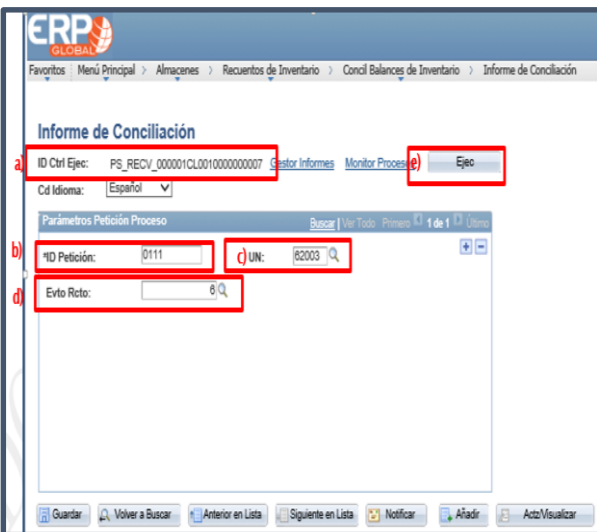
ERP GLOBAL

Favoritos | Menú Principal > Almacenes > Recuentos de Inventario > Concil Balances de Inventario > Informe de Conciliación

Informe de Conciliación

a) ID Ctrl Ejec: PS_RECV_000001CL0010000000007 Gestor Informes Monitor Procesos e) Ejec

Cd Idioma: Español

Parámetros Petición Proceso Buscar | Ver Todo Primero 1 de 1 Último

b) *ID Petición: 0111 c) UN: 62003

d) Evto Rcto: 6

Guardar Volver a Buscar Anterior en Lista Siguiente en Lista Notificar Añadir Actz/Visualizar